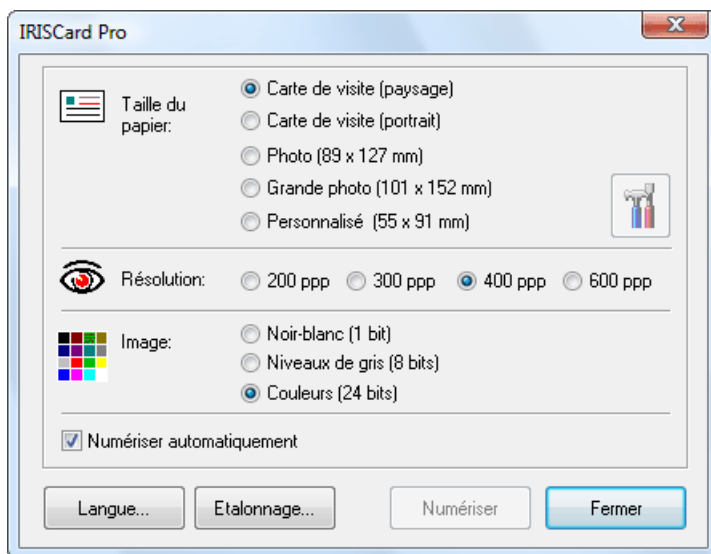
IRISCard Pro

Taille du papier:

Carte de visite (paysage)
Carte de visite (portrait)
Photo (89 x 127 mm)
Grande photo (101 x 152 mm)
Personnalisé (55 x 91 mm)

Résolution:

200 ppp
300 ppp
400 ppp
600 ppp

Image:

Noir-blanc (1 bit)
Niveaux de gris (8 bits)
Couleurs (24 bits)

Numériser automatiquement

Langue...
Etalonnage...
Numériser
Fermer